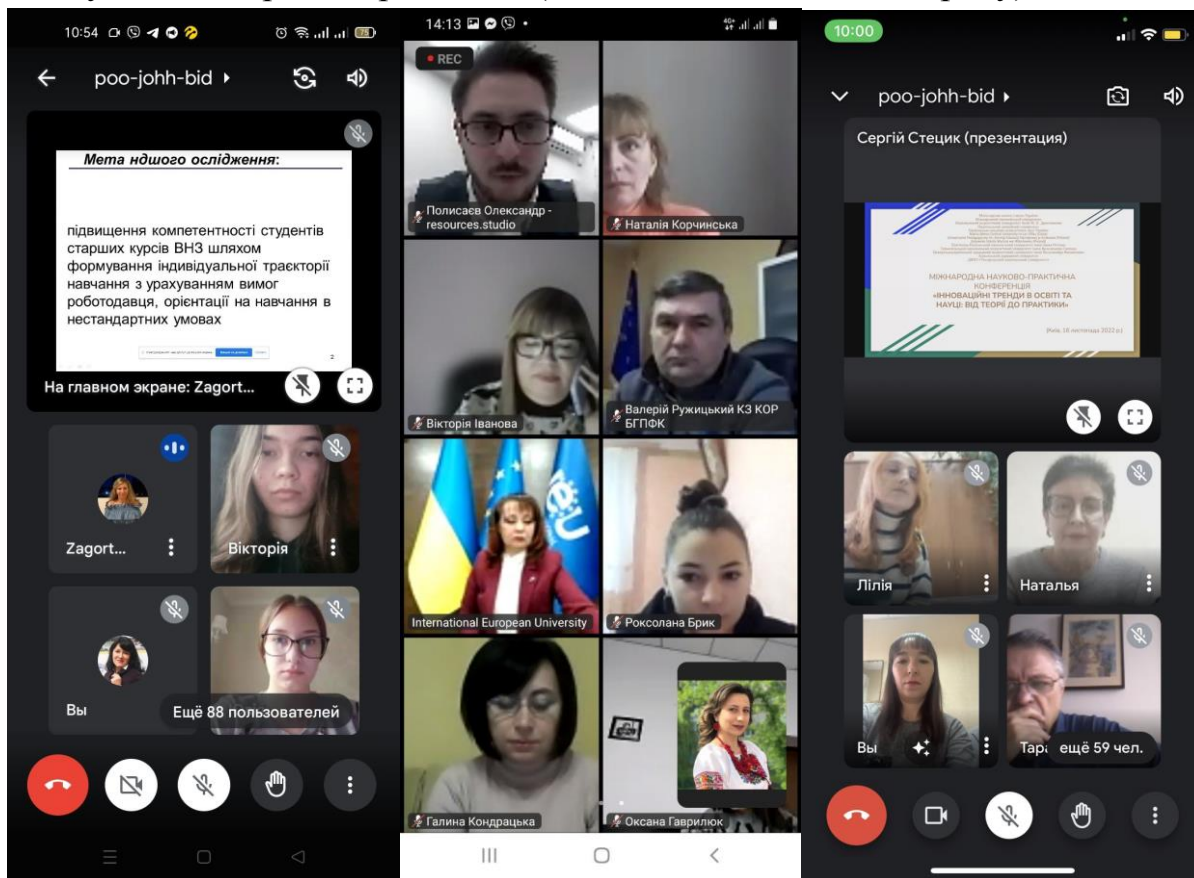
10:54

poo-johh-bid ▸

Мета ндшого ослідження:

підвищення компетентності студентів старших курсів ВНЗ шляхом формування індивідуальної траєкторії навчання з урахуванням вимог роботодавця, орієнтації на навчання в нестандартних умовах

2

На главном экране: Zagort...

Zagort...

Вікторія

Вы

Ещё 88 пользователей

14:13

REC

Полисаєв Олександр - resources.studio

Наталія Корчинська

Вікторія Іванова

Валерій Ружицький КЗ КОР БГПФК

International European University

Роксолана Брик

Галина Кондрацька

Оксана Гаврилюк

10:00

poo-johh-bid ▸

Сергій Стецик (презентация)

МІЖНАРОДНА НАУКОВО-ПРАКТИЧНА КОНФЕРЕНЦІЯ «ІННОВАЦІЙНІ ТРЕНДИ В ОСВІТІ ТА НАУЦІ: ВІД ТЕОРІЇ ДО ПРАКТИКИ»

Київ, 18 листопада 2022 р.

Лілія

Наталья

Вы

Тара ещё 59 чел.